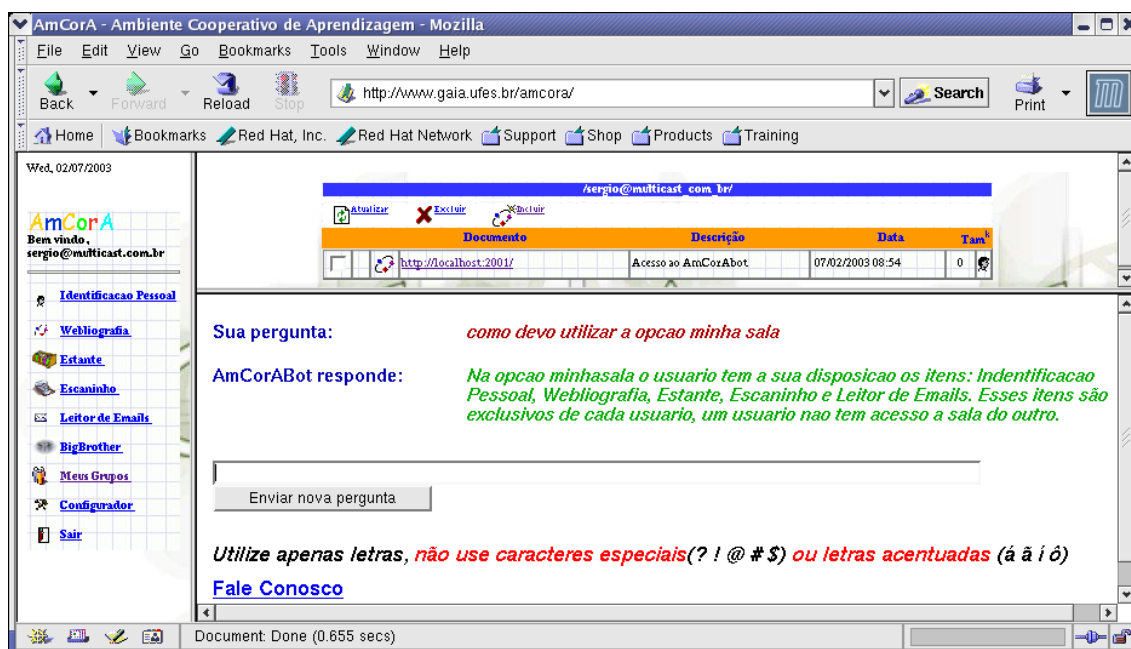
AmCorA - Ambiente Cooperativo de Aprendizagem - Mozilla

File Edit View Go Bookmarks Tools Window Help

Back Forward Reload Stop http://www.gaia.ufes.br/amcora/ Search Print

Home Bookmarks Red Hat, Inc. Red Hat Network Support Shop Products Training

Wed, 02/07/2003

AmCorA
Bem vindo, sergio@multicast.com.br

Identificacao Pessoal
Webliografia
Estante
Escaninho
Leitor de Emails
BigBrother
Meus Grupos
Configurador
Sair

/sergio@multicast_com_br/

Atualizar Excluir Incluir

| | | Documento | Descrição | Data | Tam |
|---|---|---|---|---|---|
| | | http://localhost:2001/ | Acesso ao AmCorAbot | 07/02/2003 08:54 | 0 |

Sua pergunta: como devo utilizar a opcao minha sala

AmCorABot responde: Na opcao minhasala o usuario tem a sua disposicao os itens: Indentificacao Pessoal, Webliografia, Estante, Escaninho e Leitor de Emails. Esses itens são exclusivos de cada usuario, um usuario nao tem acesso a sala do outro.

Enviar nova pergunta

Utilize apenas letras, não use caracteres especiais(? ! @ # $) ou letras acentuadas (á ã í ô)

Fale Conosco

Document: Done (0.655 secs)